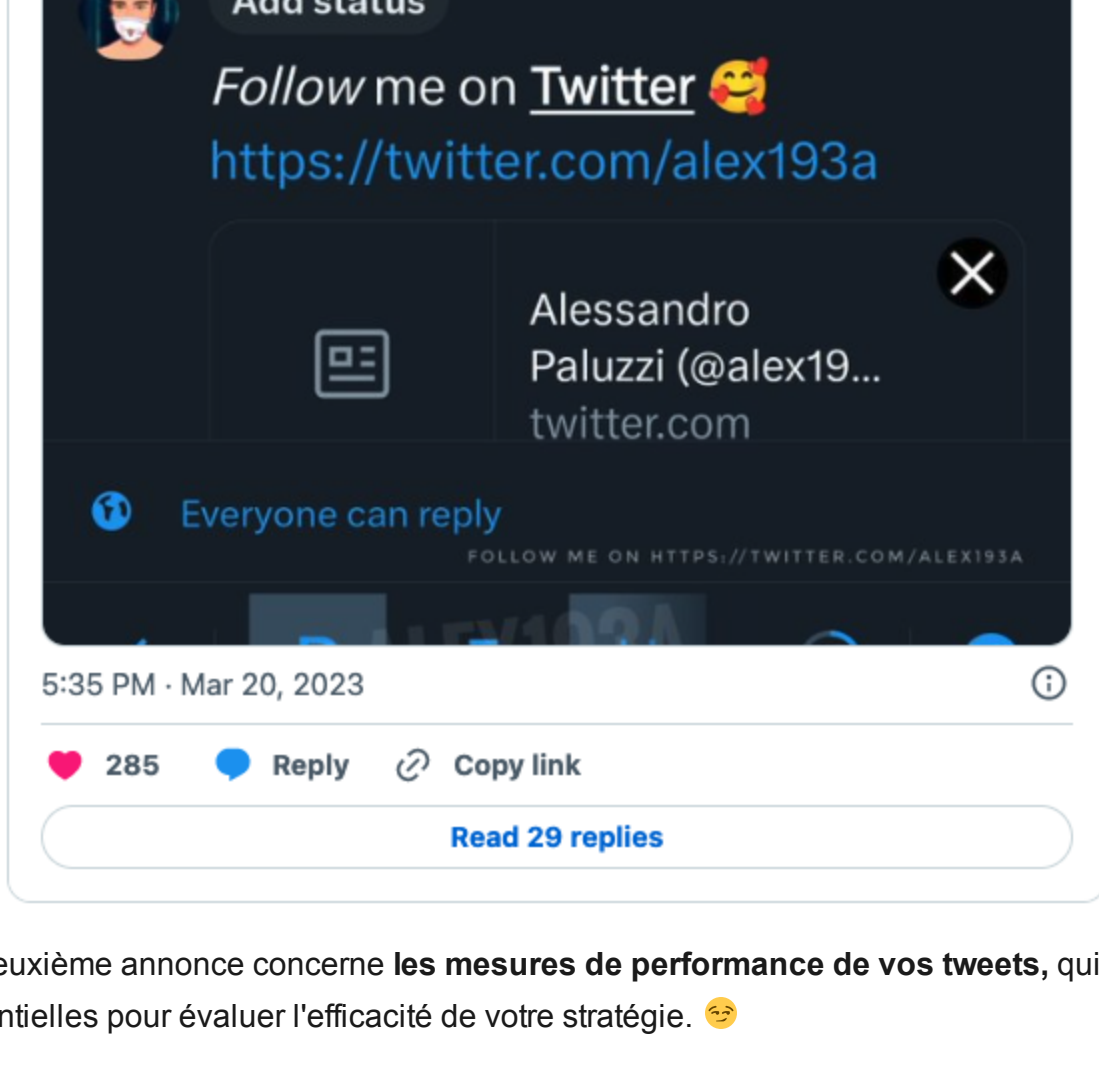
Add status

Follow me on Twitter 🥰
https://twitter.com/alex193a

Alessandro Paluzzi (@alex19...
twitter.com

Everyone can reply

FOLLOW ME ON HTTPS://TWITTER.COM/ALEX193A

5:35 PM · Mar 20, 2023

285 Reply Copy link

Read 29 replies

euxième annonce concerne **les mesures de performance de vos tweets,** qui ntielles pour évaluer l'efficacité de votre stratégie. 😏